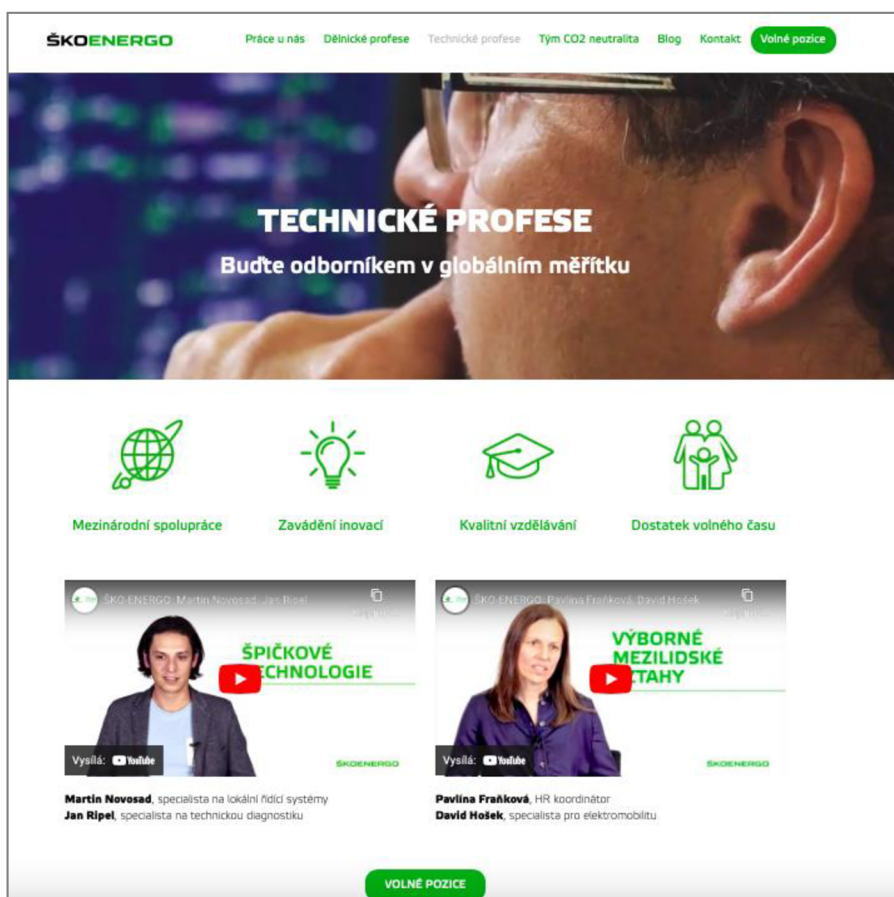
ŠKOENERGO

Práce u nás Dělnické profese Technické profese Tým CO2 neutralita Blog Kontakt Volné pozice

TECHNICKÉ PROFESE

Buďte odborníkem v globálním měřítku

Mezinárodní spolupráce

Zavádění inovací

Kvalitní vzdělávání

Dostatek volného času

ŠKO-ENERGO: Martin Novosad, Jan Ripel

ŠPIČKOVÉ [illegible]ECHNOLOGIE

Vysílá: YouTube

ŠKOENERGO

ŠKO-ENERGO: Pavlína Fraňková, David Hošek

VÝBORNÉ MEZILIDSKÉ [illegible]TAHY

Vysílá: YouTube

ŠKOENERGO

Martin Novosad, specialista na lokální řídicí systémy
Jan Ripel, specialista na technickou diagnostiku

Pavlína Fraňková, HR koordinátor
David Hošek, specialista pro elektromobilitu

VOLNÉ POZICE